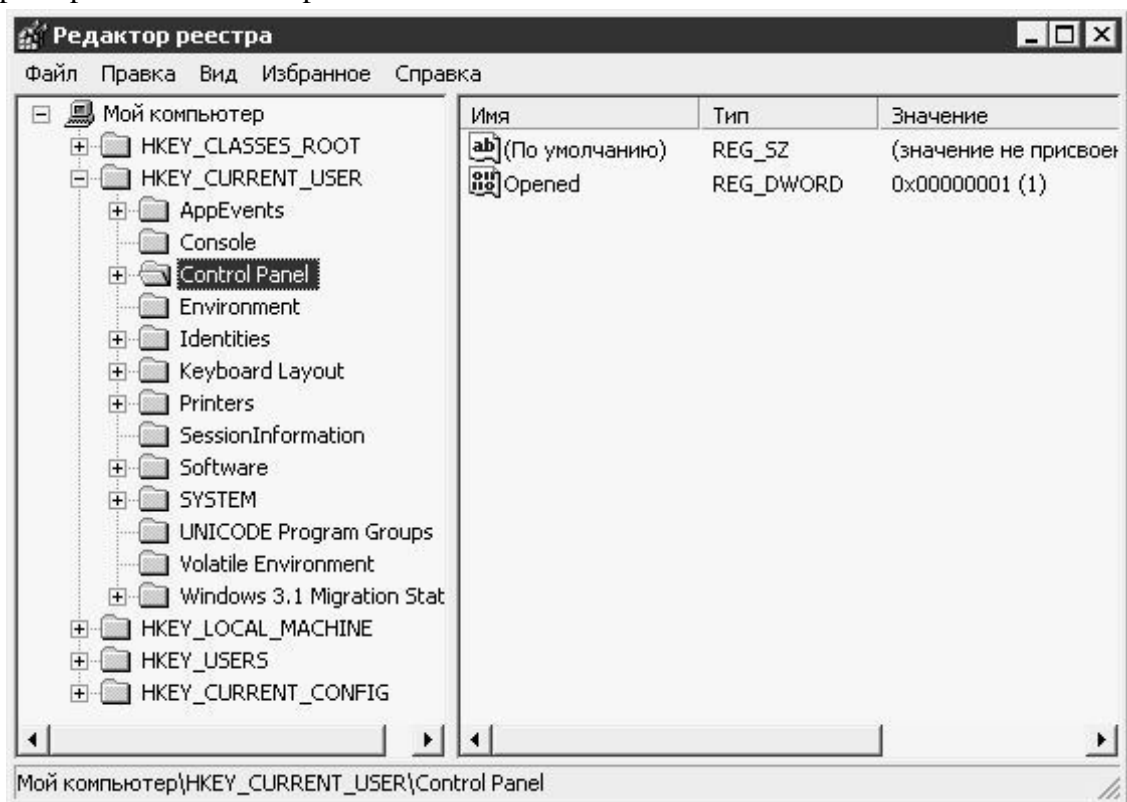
Редактор реестра

Файл Правка Вид Избранное Справка

Мой компьютер
HKEY_CLASSES_ROOT
HKEY_CURRENT_USER
AppEvents
Console
Control Panel
Environment
Identities
Keyboard Layout
Printers
SessionInformation
Software
SYSTEM
UNICODE Program Groups
Volatile Environment
Windows 3.1 Migration Stat
HKEY_LOCAL_MACHINE
HKEY_USERS
HKEY_CURRENT_CONFIG

| Имя | Тип | Значение |
|---|---|---|
| (По умолчанию) | REG_SZ | (значение не присвоен |
| Opened | REG_DWORD | 0x00000001 (1) |

Мой компьютер\HKEY_CURRENT_USER\Control Panel